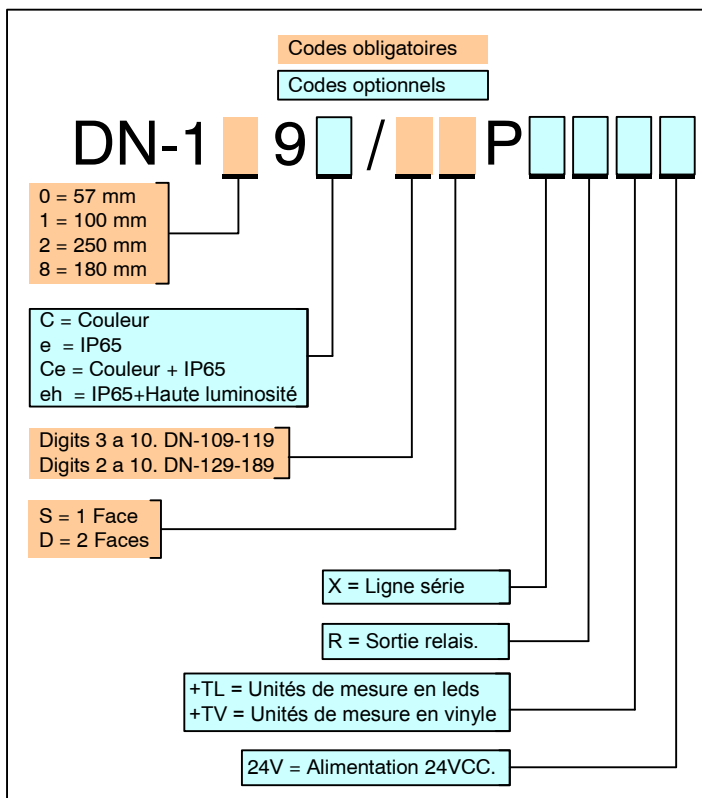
Codes obligatoires

Codes optionnels

DN-1 9 / P

0 = 57 mm
1 = 100 mm
2 = 250 mm
8 = 180 mm

C = Couleur
e = IP65
Ce = Couleur + IP65
eh = IP65+Haute luminosité

Digits 3 a 10. DN-109-119
Digits 2 a 10. DN-129-189

S = 1 Face
D = 2 Faces

X = Ligne série

R = Sortie relais.

+TL = Unités de mesure en leds
+TV = Unités de mesure en vinyle

24V = Alimentation 24VCC.